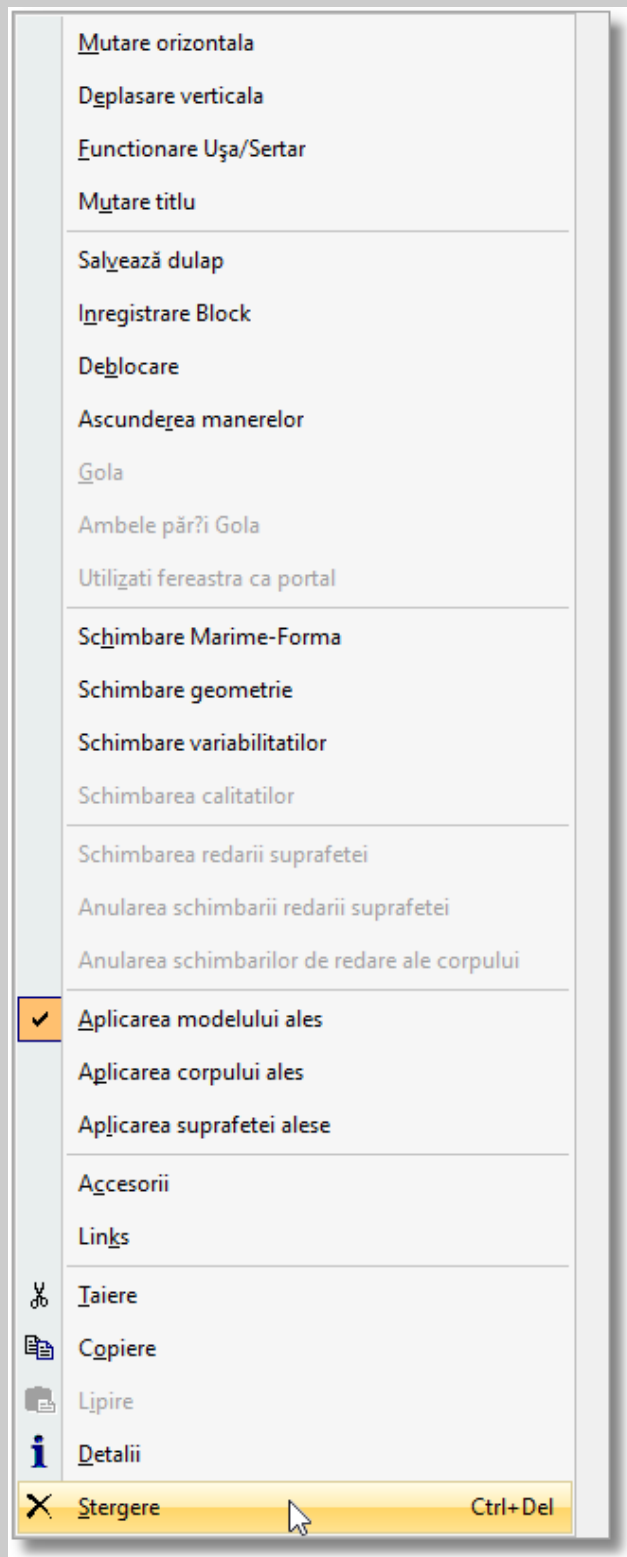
Mutare orizontala

Deplasare verticala

Functionare Uşa/Sertar

Mutare titlu

Salvează dulap

Inregistrare Block

Deblocare

Ascunderea manerelor

Gola

Ambele păr?i Gola

Utilizati fereastra ca portal

Schimbare Marime-Forma

Schimbare geometrie

Schimbare variabilitatilor

Schimbarea calitatilor

Schimbarea redarii suprafetei

Anularea schimbarii redarii suprafetei

Anularea schimbarilor de redare ale corpului

Aplicarea modelului ales

Aplicarea corpului ales

Aplicarea suprafetei alese

Accesorii

Links

Taiere

Copiere

Lipire

Detalii

Stergere Ctrl+Del